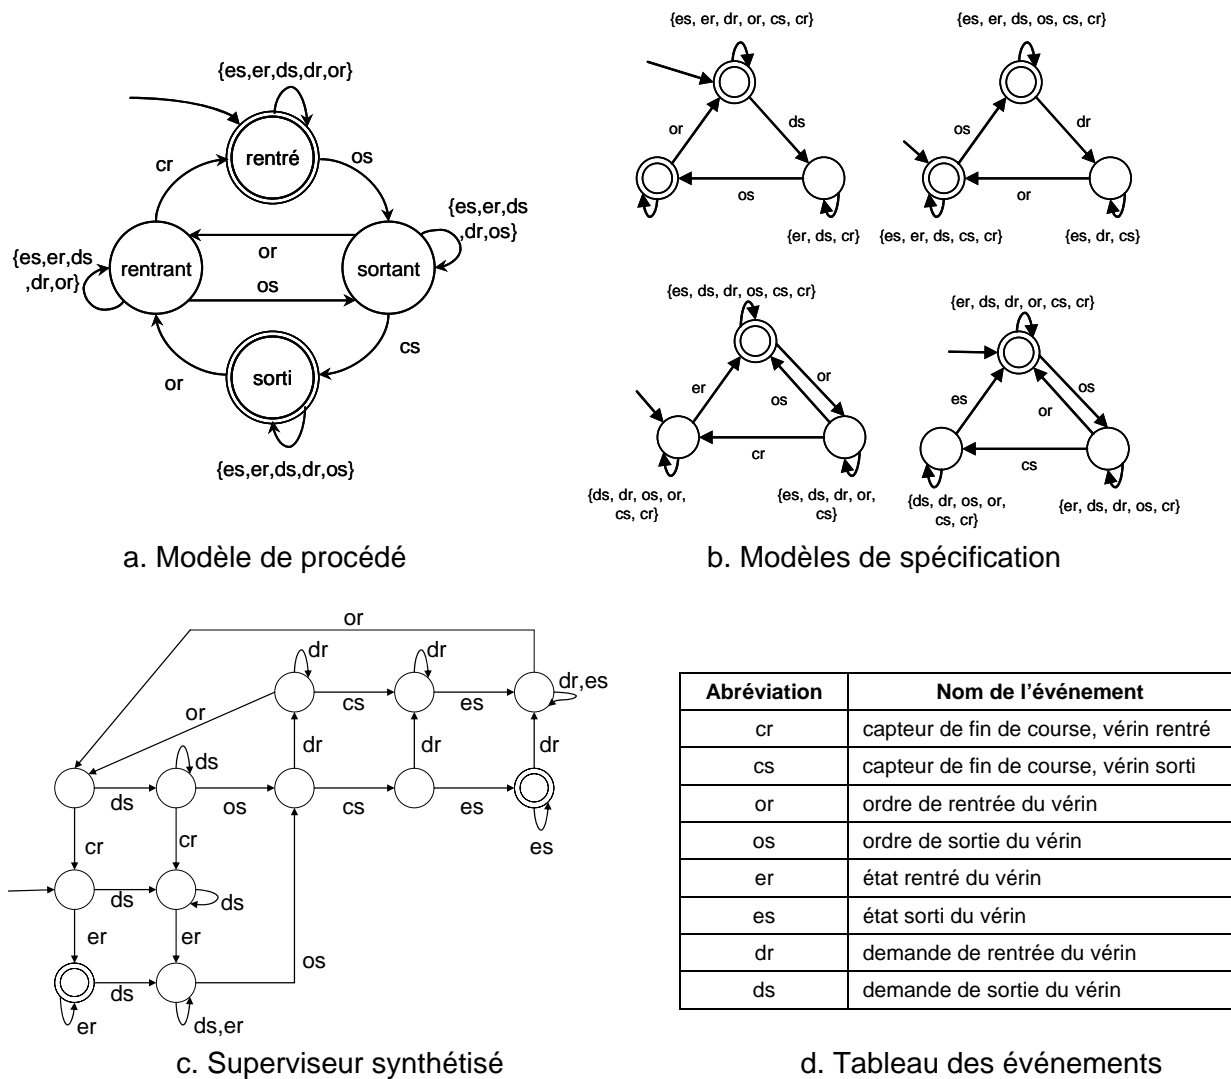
{es,er,ds,dr,or}

rentré

os

cr

{es,er,ds ,dr,os}

or

{es,er,ds ,dr,or}

rentrant

sortant

os

cs

or

sorti

{es,er,ds,dr,os}

a. Modèle de procédé

{es, er, dr, or, cs, cr}

or

ds

os

{er, ds, cr}

{es, er, ds, os, cs, cr}

os

dr

or

{es, er, ds, cs, cr}

{es, dr, cs}

{es, ds, dr, os, cs, cr}

er

or

os

cr

{ds, dr, os, or, cs, cr}

{es, ds, dr, or, cs}

{er, ds, dr, or, cs, cr}

es

os

or

cs

{ds, dr, os, or, cs, cr}

{er, ds, dr, os, cr}

b. Modèles de spécification

or

dr

dr

dr,es

or

cs

es

ds

dr

dr

dr

ds

os

cs

es

cr

cr

es

ds

ds

er

er

os

ds

er

ds,er

c. Superviseur synthétisé

| Abréviation | Nom de l’événement |
|---|---|
| cr | capteur de fin de course, vérin rentré |
| cs | capteur de fin de course, vérin sorti |
| or | ordre de rentrée du vérin |
| os | ordre de sortie du vérin |
| er | état rentré du vérin |
| es | état sorti du vérin |
| dr | demande de rentrée du vérin |
| ds | demande de sortie du vérin |

d. Tableau des événements